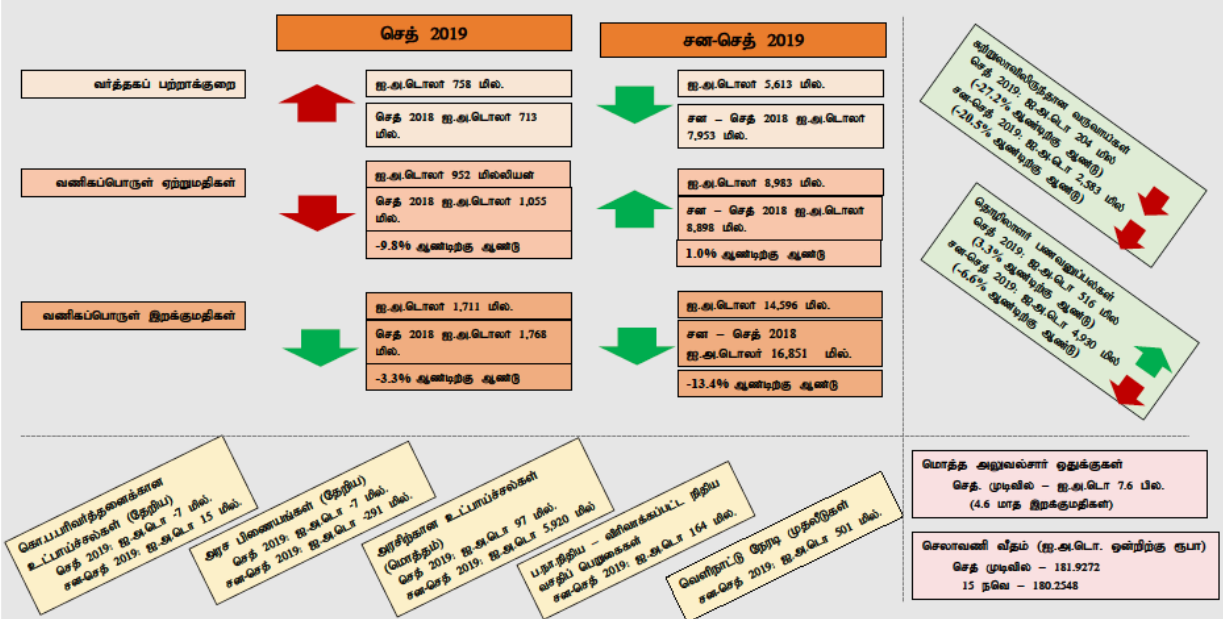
செத் 2019

சன-செத் 2019

வர்த்தகப் பற்றாக்குறை

ஐ.அ.டொலா் 758 மில்.

செத் 2018 ஐ.அ.டொலா் 713 மில.

ஐ.அ.டொலா் 5,613 மில்.

சன – செத் 2018 ஐ.அ.டொலா் 7,953 மில்.

வணிகப்பொருள் ஏற்றுமதிகள்

ஐ.அ.டொலா் 952 மில்லியன்

செத் 2018 ஐ.அ.டொலா் 1,055 மில.

-9.8% ஆண்டிற்கு ஆண்டு

ஐ.அ.டொலா் 8,983 மில்.

சன – செத் 2018 ஐ.அ.டொலா் 8,898 மில்.

1.0% ஆண்டிற்கு ஆண்டு

வணிகப்பொருள் இறக்குமதிகள்

ஐ.அ.டொலா் 1,711 மில்.

செத் 2018 ஐ.அ.டொலா் 1,768 மில்.

-3.3% ஆண்டிற்கு ஆண்டு

ஐ.அ.டொலா் 14,596 மில்.

சன – செத் 2018 ஐ.அ.டொலா் 16,851 மில்.

-13.4% ஆண்டிற்கு ஆண்டு

சுற்றுலாவிலிருந்தான வருவாய்கள் செத் 2019: ஐ.அ.டொ 204 மில் (-27.2% ஆண்டிற்கு ஆண்டு) சன-செத் 2019: ஐ.அ.டொ 2,583 மில் (-20.5% ஆண்டிற்கு ஆண்டு)

தொழிலாளர் பணவனுப்பல்கள் செத் 2019: ஐ.அ.டொ 516 மில் (3.3% ஆண்டிற்கு ஆண்டு) சன-செத் 2019: ஐ.அ.டொ 4,930 மில் (-6.6% ஆண்டிற்கு ஆண்டு)

கொ.ப.பரிவர்த்தனைக்கான உட்பாய்ச்சல்கள் (தேறிய) செத் 2019: ஐ.அ.டொ -7 மில். சன-செத் 2019: ஐ.அ.டொ 15 மில்.

அரச பிணையங்கள் (தேறிய) செத் 2019: ஐ.அ.டொ -7 மில். சன-செத் 2019: ஐ.அ.டொ -291 மில்.

அரசிற்கான உட்பாய்ச்சல்கள் (மொத்தம்) செத் 2019: ஐ.அ.டொ 97 மில். சன-செத் 2019: ஐ.அ.டொ 5,920 மில்

ப.நா.நிதிய – விரிவாக்கப்பட்ட நிதிய வசதிப் பெறுகைகள் சன-செத் 2019: ஐ.அ.டொ 164 மில்.

வெளிநாட்டு நேரடி முதலீடுகள் சன-செத் 2019: ஐ.அ.டொ 501 மில்.

மொத்த அலுவல்சார் ஒதுக்குகள்
செத். முடிவில் – ஐ.அ.டொ 7.6 பில.
(4.6 மாத இறக்குமதிகள்)

செலாவணி வீதம் (ஐ.அ.டொ. ஒன்றிற்கு ரூபா)
செத் முடிவில் – 181.9272
15 நவெ – 180.2548